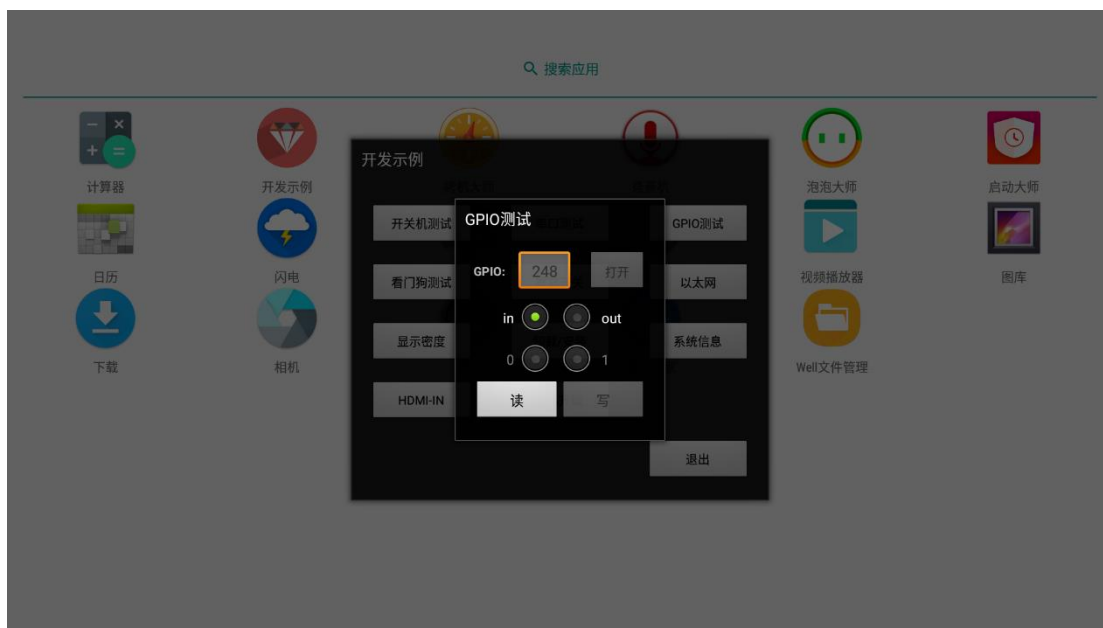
搜索应用

计算器
开发示例
泡泡大师
启动大师
日历
闪电
视频播放器
图库
下载
相机
Well文件管理

开发示例

开关机测试
GPIO测试
看门狗测试
以太网
显示密度
系统信息
HDMI-IN
退出

GPIO测试

GPIO: 248 打开

in out

0 1

读 写